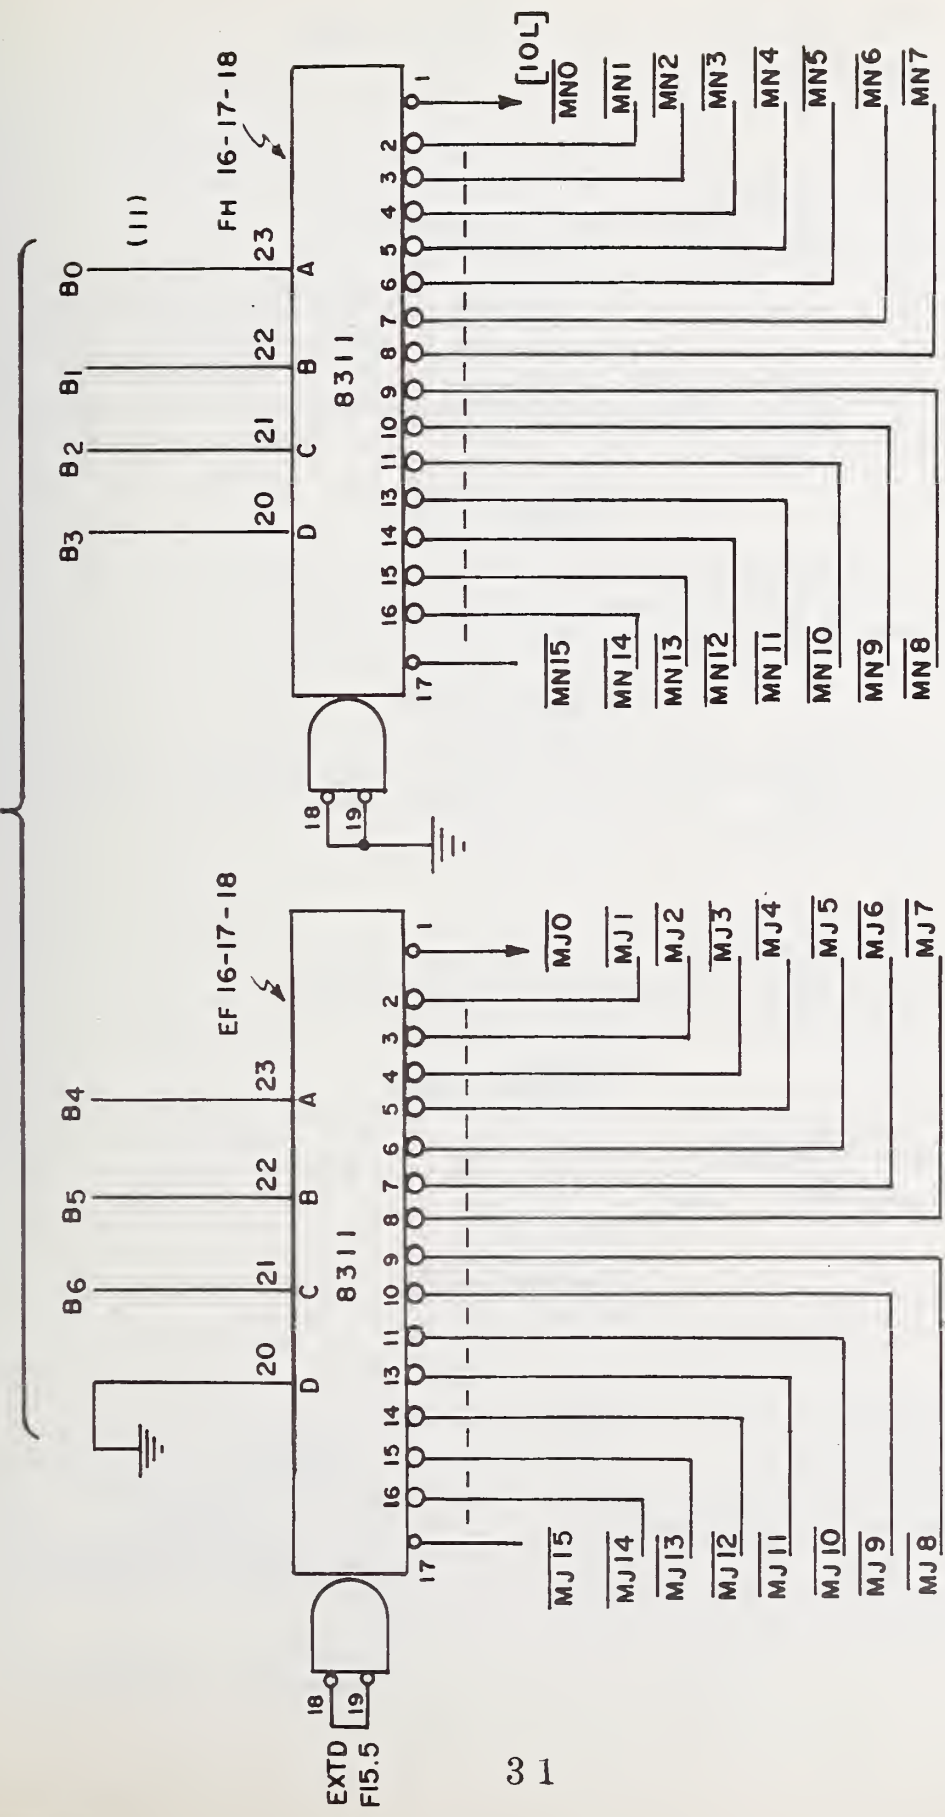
B0
B1
B2
B3
(11)
FH 16-17-18
23 A
22 B
21 C
20 D
8311
1 2 3 4 5 6 7 8 9 10 11 13 14 15 16 17
[10L]
$\overline{MN0}$
$\overline{MN1}$
$\overline{MN2}$
$\overline{MN3}$
$\overline{MN4}$
$\overline{MN5}$
$\overline{MN6}$
$\overline{MN7}$
$\overline{MN15}$
$\overline{MN14}$
$\overline{MN13}$
$\overline{MN12}$
$\overline{MN11}$
$\overline{MN10}$
$\overline{MN9}$
$\overline{MN8}$
18 19

B4
B5
B6
EF 16-17-18
23 A
22 B
21 C
20 D
8311
1 2 3 4 5 6 7 8 9 10 11 13 14 15 16 17
$\overline{MJ0}$
$\overline{MJ1}$
$\overline{MJ2}$
$\overline{MJ3}$
$\overline{MJ4}$
$\overline{MJ5}$
$\overline{MJ6}$
$\overline{MJ7}$
$\overline{MJ15}$
$\overline{MJ14}$
$\overline{MJ13}$
$\overline{MJ12}$
$\overline{MJ11}$
$\overline{MJ10}$
$\overline{MJ9}$
$\overline{MJ8}$
18 19
EXTD
F15.5

31